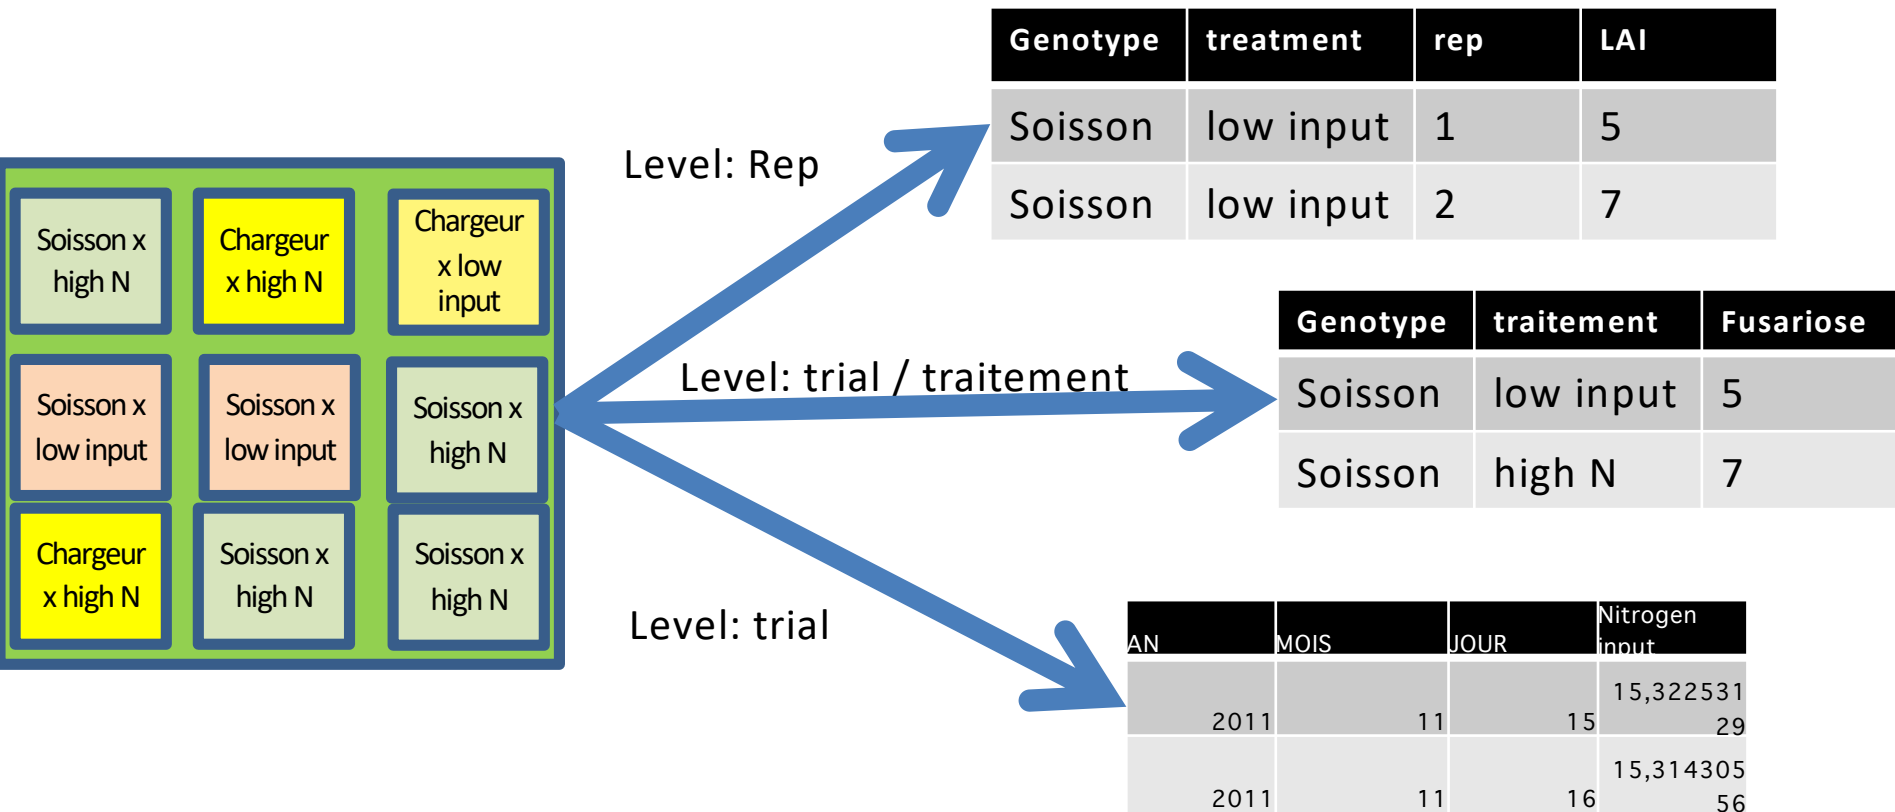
Soisson x high N

Chargeur x high N

Chargeur x low input

Soisson x low input

Soisson x low input

Soisson x high N

Chargeur x high N

Soisson x high N

Soisson x high N

Level: Rep

| Genotype | treatment | rep | LAI |
|---|---|---|---|
| Soisson | low input | 1 | 5 |
| Soisson | low input | 2 | 7 |

Level: trial / traitement

| Genotype | traitement | Fusariose |
|---|---|---|
| Soisson | low input | 5 |
| Soisson | high N | 7 |

Level: trial

| AN | MOIS | JOUR | Nitrogen input |
|---|---|---|---|
| 2011 | 11 | 15 | 15,32253129 |
| 2011 | 11 | 16 | 15,31430556 |